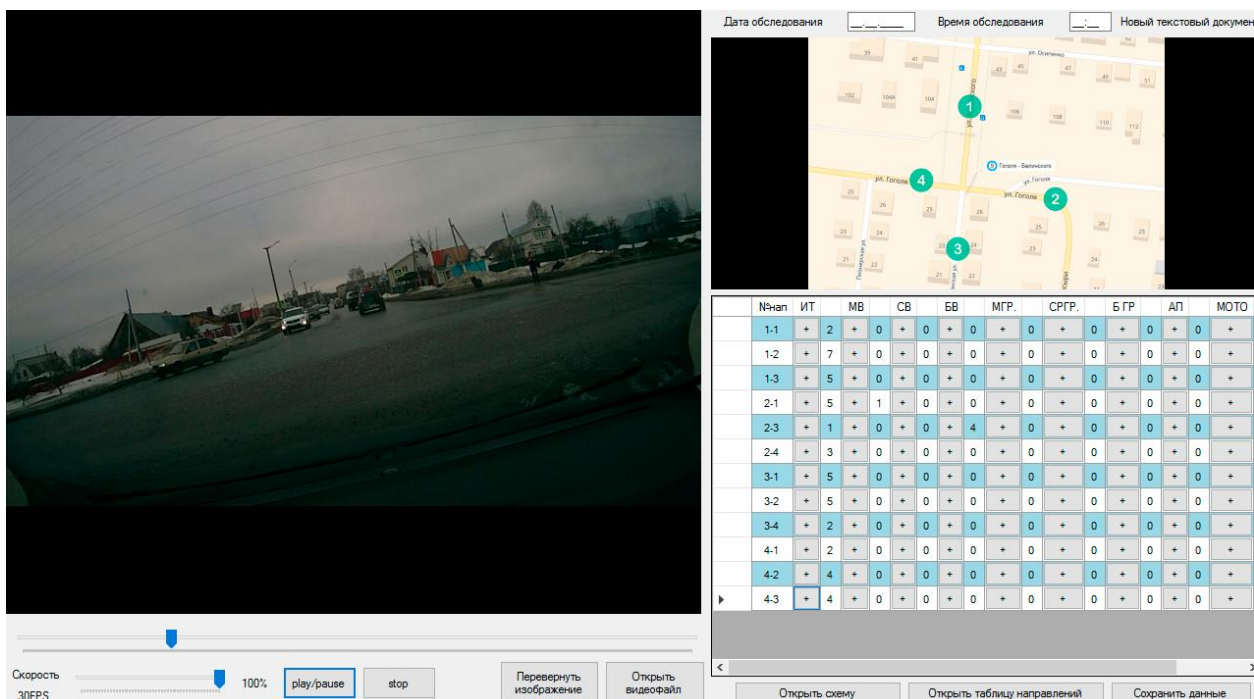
Дата обследования __.__.____ Время обследования __:__ Новый текстовый докумен

ул. Осипенко
39 41 43 45 47 49 51
102 104А 104 106 108 110 112
1
Гоголя - Белинского
ул. Гоголя 4
ул. Гоголя 2
26 26 25 26 25 26 25
23 24 23 24 23 24
21 22 21 22
3

| | №нап | ИТ | | МВ | | СВ | | БВ | | МГР. | | СРГР. | | Б ГР | | АП | | МОТО |
|---|---|---|---|---|---|---|---|---|---|---|---|---|---|---|---|---|---|---|
| | 1-1 | + | 2 | + | 0 | + | 0 | + | 0 | + | 0 | + | 0 | + | 0 | + | 0 | + |
| | 1-2 | + | 7 | + | 0 | + | 0 | + | 0 | + | 0 | + | 0 | + | 0 | + | 0 | + |
| | 1-3 | + | 5 | + | 0 | + | 0 | + | 0 | + | 0 | + | 0 | + | 0 | + | 0 | + |
| | 2-1 | + | 5 | + | 1 | + | 0 | + | 0 | + | 0 | + | 0 | + | 0 | + | 0 | + |
| | 2-3 | + | 1 | + | 0 | + | 0 | + | 4 | + | 0 | + | 0 | + | 0 | + | 0 | + |
| | 2-4 | + | 3 | + | 0 | + | 0 | + | 0 | + | 0 | + | 0 | + | 0 | + | 0 | + |
| | 3-1 | + | 5 | + | 0 | + | 0 | + | 0 | + | 0 | + | 0 | + | 0 | + | 0 | + |
| | 3-2 | + | 5 | + | 0 | + | 0 | + | 0 | + | 0 | + | 0 | + | 0 | + | 0 | + |
| | 3-4 | + | 2 | + | 0 | + | 0 | + | 0 | + | 0 | + | 0 | + | 0 | + | 0 | + |
| | 4-1 | + | 2 | + | 0 | + | 0 | + | 0 | + | 0 | + | 0 | + | 0 | + | 0 | + |
| | 4-2 | + | 4 | + | 0 | + | 0 | + | 0 | + | 0 | + | 0 | + | 0 | + | 0 | + |
| ▶ | 4-3 | + | 4 | + | 0 | + | 0 | + | 0 | + | 0 | + | 0 | + | 0 | + | 0 | + |

Скорость
30FPS
100%
play/pause
stop
Перевернуть изображение
Открыть видеофайл
Открыть схему
Открыть таблицу направлений
Сохранить данные